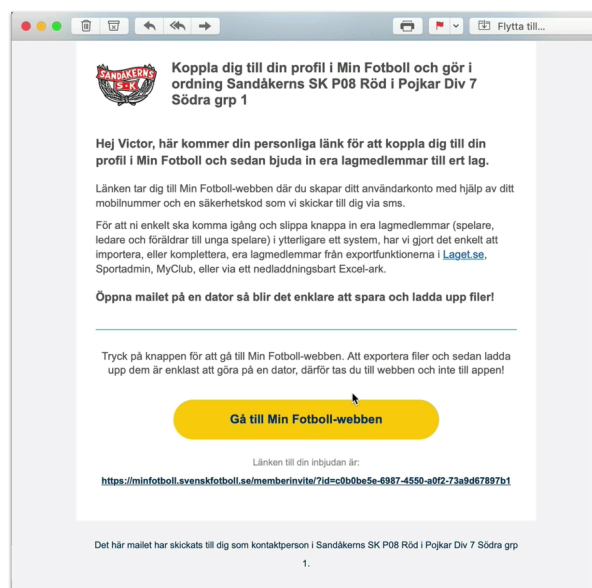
Flytta till...

SANDÅKERNS SK

Koppla dig till din profil i Min Fotboll och gör i ordning Sandåkerns SK P08 Röd i Pojkar Div 7 Södra grp 1

Hej Victor, här kommer din personliga länk för att koppla dig till din profil i Min Fotboll och sedan bjuda in era lagmedlemmar till ert lag.

Länken tar dig till Min Fotboll-webben där du skapar ditt användarkonto med hjälp av ditt mobilnummer och en säkerhetskod som vi skickar till dig via sms.

För att ni enkelt ska komma igång och slippa knappa in era lagmedlemmar (spelare, ledare och föräldrar till unga spelare) i ytterligare ett system, har vi gjort det enkelt att importera, eller komplettera, era lagmedlemmar från exportfunktionerna i Laget.se, Sportadmin, MyClub, eller via ett nedladdningsbart Excel-ark.

Öppna mailet på en dator så blir det enklare att spara och ladda upp filer!

Tryck på knappen för att gå till Min Fotboll-webben. Att exportera filer och sedan ladda upp dem är enklast att göra på en dator, därför tas du till webben och inte till appen!

Gå till Min Fotboll-webben

Länken till din inbjudan är:

https://minfotboll.svenskfotboll.se/memberinvite/?id=c0b0be5e-6987-4550-a0f2-73a9d67897b1

Det här mailet har skickats till dig som kontaktperson i Sandåkerns SK P08 Röd i Pojkar Div 7 Södra grp 1.